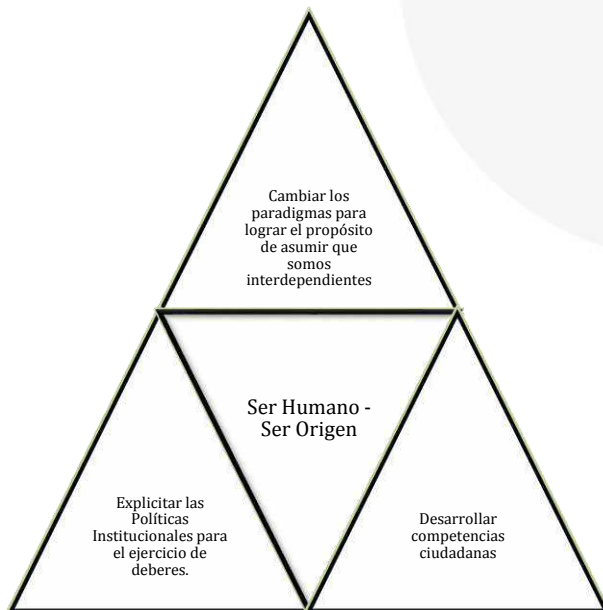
Cambiar los paradigmas para lograr el propósito de asumir que somos interdependientes

Ser Humano - Ser Origen

Explicitar las Políticas Institucionales para el ejercicio de deberes.

Desarrollar competencias ciudadanas